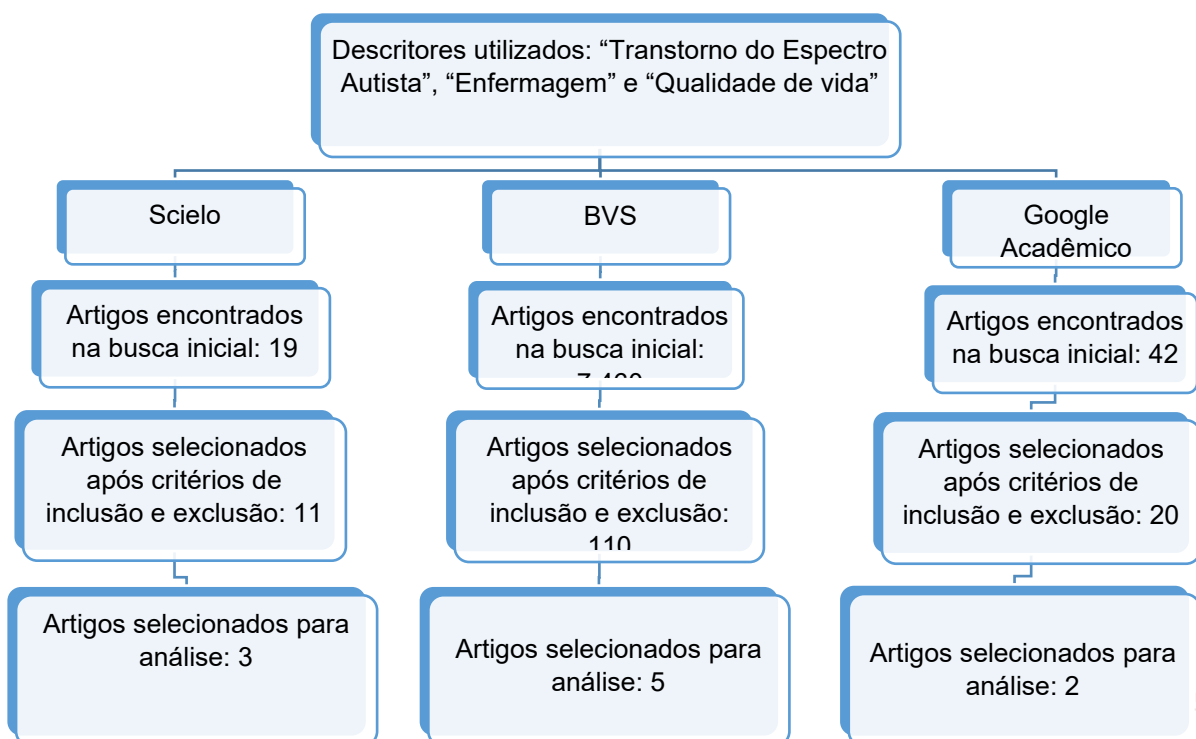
Descritores utilizados: “Transtorno do Espectro Autista”, “Enfermagem” e “Qualidade de vida”

Scielo

Artigos encontrados na busca inicial: 19

Artigos selecionados após critérios de inclusão e exclusão: 11

Artigos selecionados para análise: 3

BVS

Artigos encontrados na busca inicial: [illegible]

Artigos selecionados após critérios de inclusão e exclusão: 110

Artigos selecionados para análise: 5

Google Acadêmico

Artigos encontrados na busca inicial: 42

Artigos selecionados após critérios de inclusão e exclusão: 20

Artigos selecionados para análise: 2